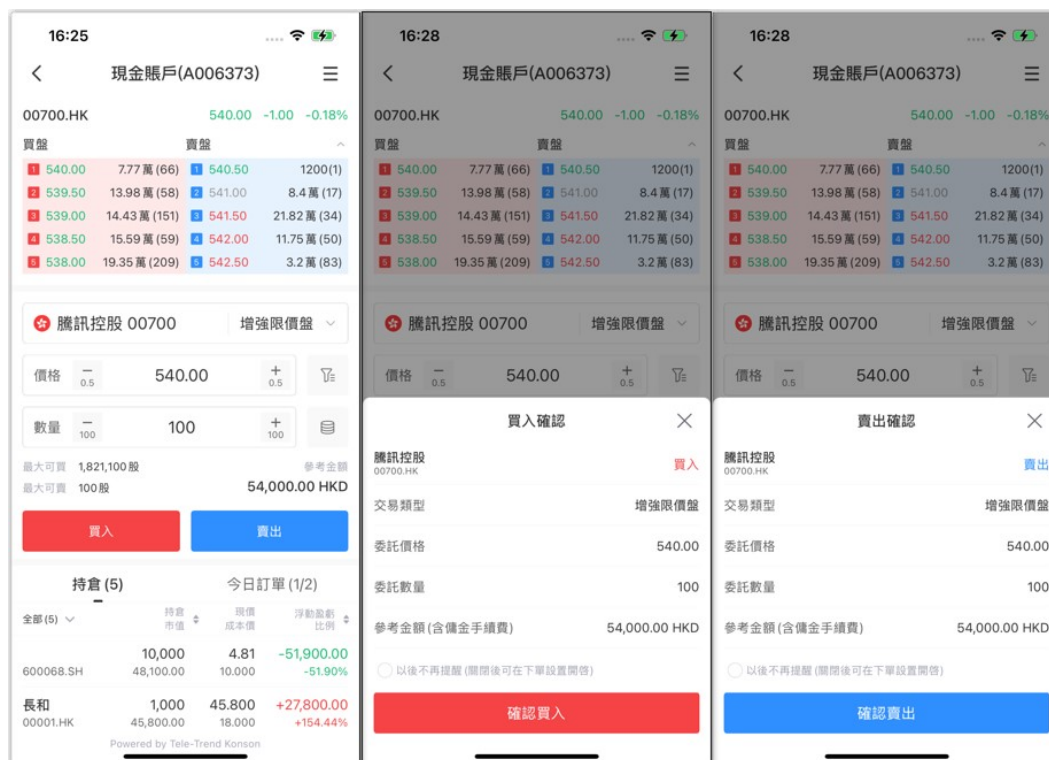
16:25

<
現金賬戶(A006373)
☰

00700.HK 540.00 -1.00 -0.18%

買盤 賣盤

| 買盤 | | 賣盤 | |
|---|---|---|---|
| 1 540.00 | 7.77萬(66) | 1 540.50 | 1200(1) |
| 2 539.50 | 13.98萬(58) | 2 541.00 | 8.4萬(17) |
| 3 539.00 | 14.43萬(151) | 3 541.50 | 21.82萬(34) |
| 4 538.50 | 15.59萬(59) | 4 542.00 | 11.75萬(50) |
| 5 538.00 | 19.35萬(209) | 5 542.50 | 3.2萬(83) |

騰訊控股 00700 增強限價盤

價格 − 0.5 540.00 + 0.5

數量 − 100 100 + 100

最大可買 1,821,100股
最大可賣 100股
參考金額
54,000.00 HKD

買入 賣出

持倉 (5) 今日訂單 (1/2)

全部(5) 持倉市值 現價成本價 浮動盈虧比例

10,000 4.81 -51,900.00
600068.SH 48,100.00 10.000 -51.90%

長和 1,000 45.800 +27,800.00
00001.HK 45,800.00 18.000 +154.44%

Powered by Tele-Trend Konson

16:28

<
現金賬戶(A006373)
☰

00700.HK 540.00 -1.00 -0.18%

| 買盤 | | 賣盤 | |
|---|---|---|---|
| 1 540.00 | 7.77萬(66) | 1 540.50 | 1200(1) |
| 2 539.50 | 13.98萬(58) | 2 541.00 | 8.4萬(17) |
| 3 539.00 | 14.43萬(151) | 3 541.50 | 21.82萬(34) |
| 4 538.50 | 15.59萬(59) | 4 542.00 | 11.75萬(50) |
| 5 538.00 | 19.35萬(209) | 5 542.50 | 3.2萬(83) |

騰訊控股 00700 增強限價盤

價格 − 0.5 540.00 + 0.5

買入確認 ×

騰訊控股
00700.HK
買入

交易類型 增強限價盤

委託價格 540.00

委託數量 100

參考金額(含傭金手續費) 54,000.00 HKD

以後不再提醒(關閉後可在下單設置開啓)

確認買入

16:28

<
現金賬戶(A006373)
☰

00700.HK 540.00 -1.00 -0.18%

| 買盤 | | 賣盤 | |
|---|---|---|---|
| 1 540.00 | 7.77萬(66) | 1 540.50 | 1200(1) |
| 2 539.50 | 13.98萬(58) | 2 541.00 | 8.4萬(17) |
| 3 539.00 | 14.43萬(151) | 3 541.50 | 21.82萬(34) |
| 4 538.50 | 15.59萬(59) | 4 542.00 | 11.75萬(50) |
| 5 538.00 | 19.35萬(209) | 5 542.50 | 3.2萬(83) |

騰訊控股 00700 增強限價盤

價格 − 0.5 540.00 + 0.5

賣出確認 ×

騰訊控股
00700.HK
賣出

交易類型 增強限價盤

委託價格 540.00

委託數量 100

參考金額(含傭金手續費) 54,000.00 HKD

以後不再提醒(關閉後可在下單設置開啓)

確認賣出